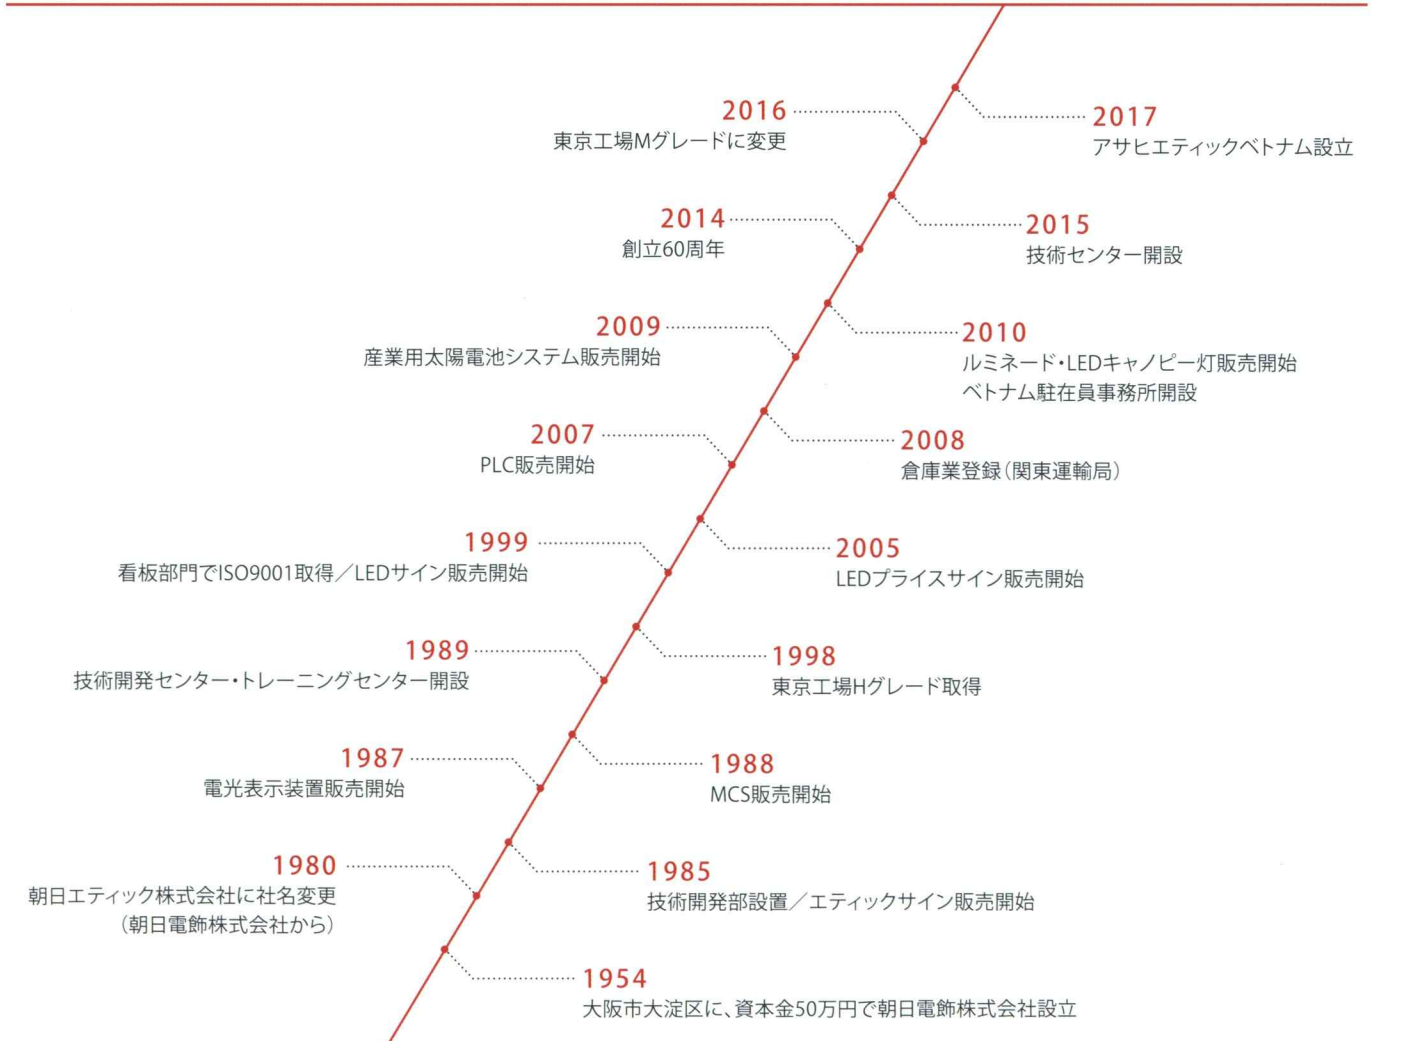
2016
東京工場Mグレードに変更

2017
アサヒエティックベトナム設立

2014
創立60周年

2015
技術センター開設

2009
産業用太陽電池システム販売開始

2010
ルミネード・LEDキャノピー灯販売開始
ベトナム駐在員事務所開設

2007
PLC販売開始

2008
倉庫業登録（関東運輸局）

1999
看板部門でISO9001取得／LEDサイン販売開始

2005
LEDプライスサイン販売開始

1989
技術開発センター・トレーニングセンター開設

1998
東京工場Hグレード取得

1987
電光表示装置販売開始

1988
MCS販売開始

1980
朝日エティック株式会社に社名変更
（朝日電飾株式会社から）

1985
技術開発部設置／エティックサイン販売開始

1954
大阪市大淀区に、資本金50万円で朝日電飾株式会社設立